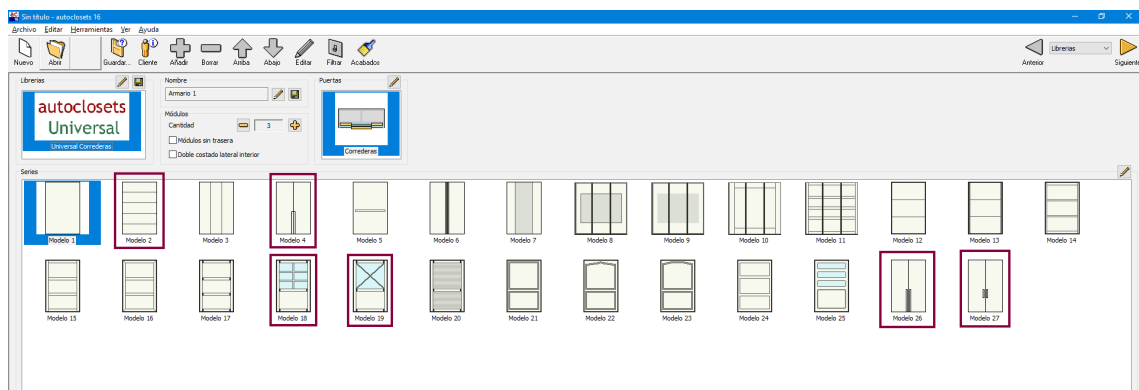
Sin título - autoclosets 16

Archivo Editar Herramientas Ver Ayuda

Nuevo Abrir Guardar... Cliente Añadir Borrar Arriba Abajo Editar Filtrar Acabados

Anterior Librerías Siguiente

Librerías

autoclosets Universal

Universal Correderas

Nombre

Armario 1

Módulos

Cantidad 3

Módulos sin trasera

Doble costado lateral interior

Puertas

Correderas

Series

Modelo 1 Modelo 2 Modelo 3 Modelo 4 Modelo 5 Modelo 6 Modelo 7 Modelo 8 Modelo 9 Modelo 10 Modelo 11 Modelo 12 Modelo 13 Modelo 14

Modelo 15 Modelo 16 Modelo 17 Modelo 18 Modelo 19 Modelo 20 Modelo 21 Modelo 22 Modelo 23 Modelo 24 Modelo 25 Modelo 26 Modelo 27